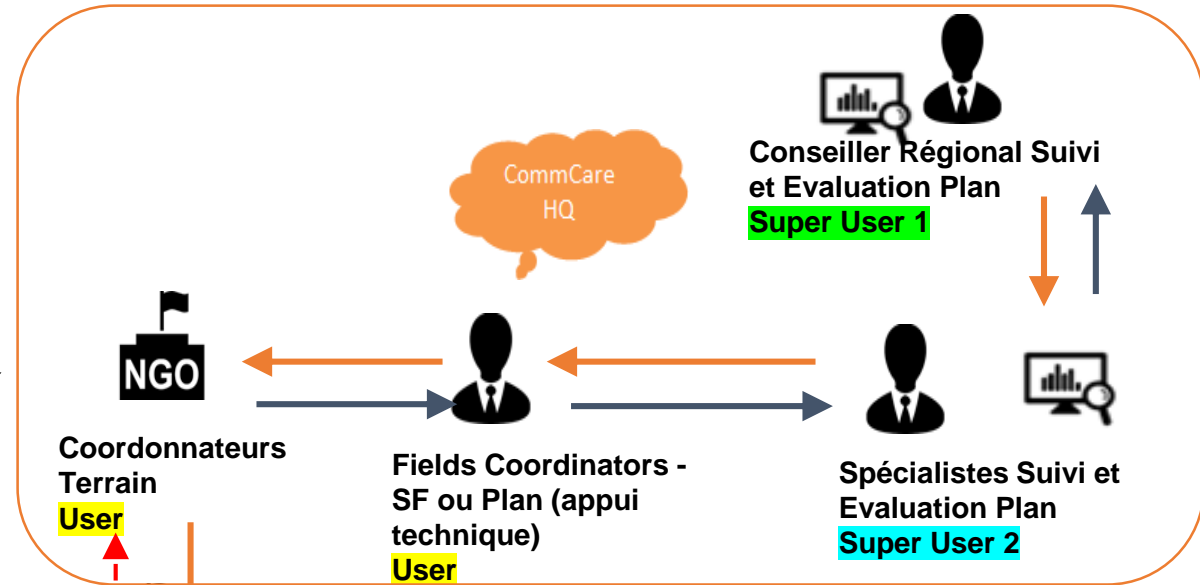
CommCare HQ

Conseiller Régional Suivi et Evaluation Plan
Super User 1

NGO

Coordonnateurs Terrain
User

Fields Coordinators - SF ou Plan (appui technique)
User

Spécialistes Suivi et Evaluation Plan
Super User 2